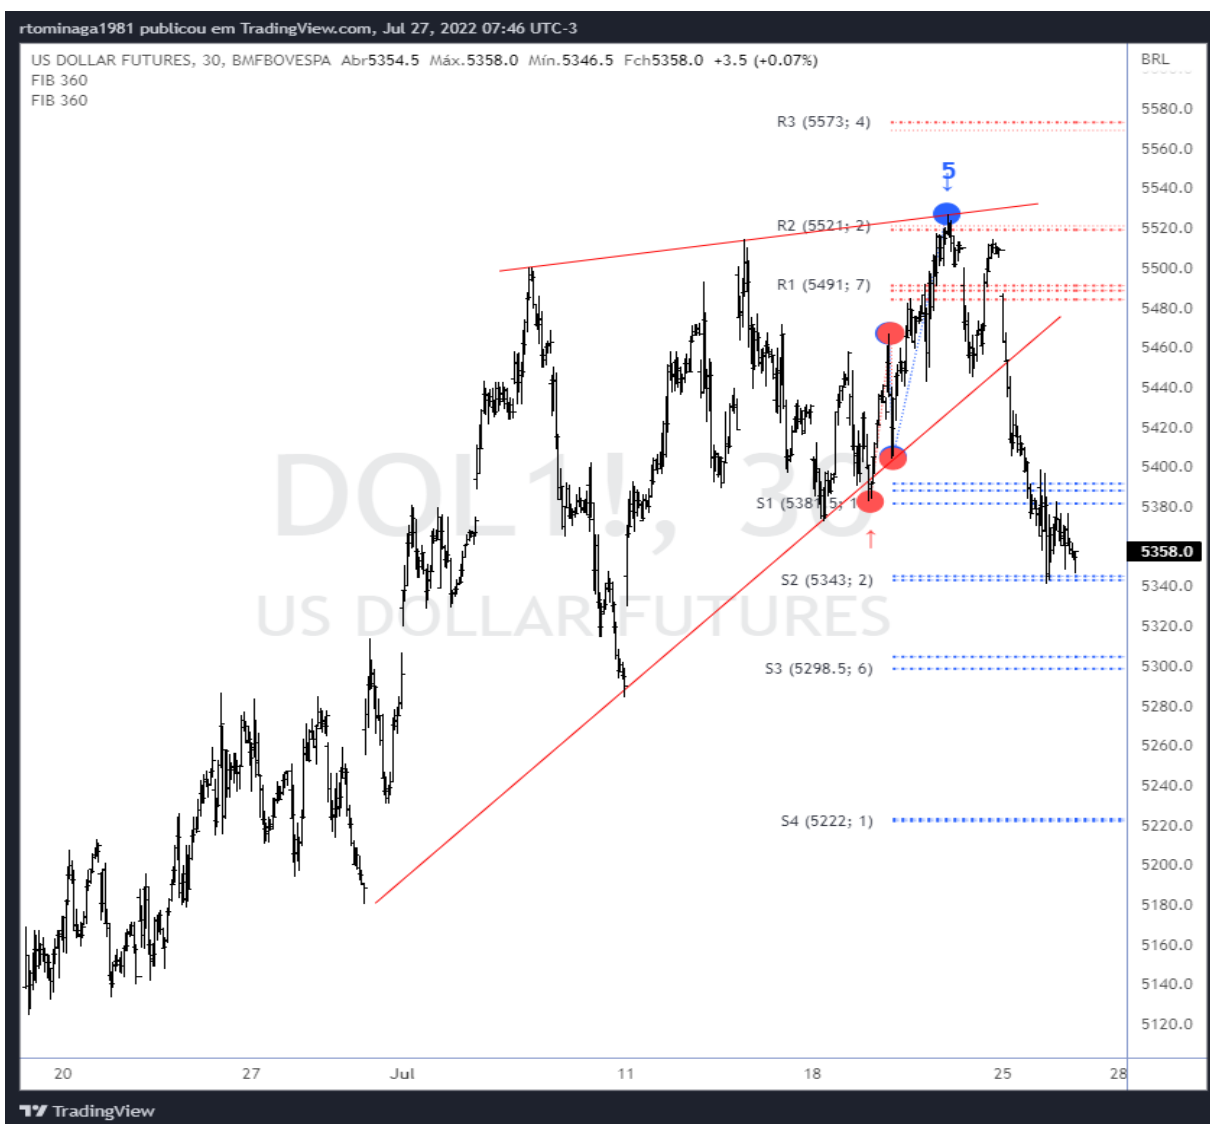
rtominaga1981 publicou em TradingView.com, Jul 27, 2022 07:46 UTC-3

US DOLLAR FUTURES, 30, BMFBOVESPA Abr5354.5 Máx.5358.0 Mín.5346.5 Fch5358.0 +3.5 (+0.07%)
FIB 360
FIB 360

BRL

DOL1!, 30
US DOLLAR FUTURES

R3 (5573; 4)
R2 (5521; 2)
R1 (5491; 7)
S1 (5381.5; 1)
S2 (5343; 2)
S3 (5298.5; 6)
S4 (5222; 1)

5

5580.0
5560.0
5540.0
5520.0
5500.0
5480.0
5460.0
5440.0
5420.0
5400.0
5380.0
5358.0
5340.0
5320.0
5300.0
5280.0
5260.0
5240.0
5220.0
5200.0
5180.0
5160.0
5140.0
5120.0

20
27
Jul
11
18
25
28

TradingView